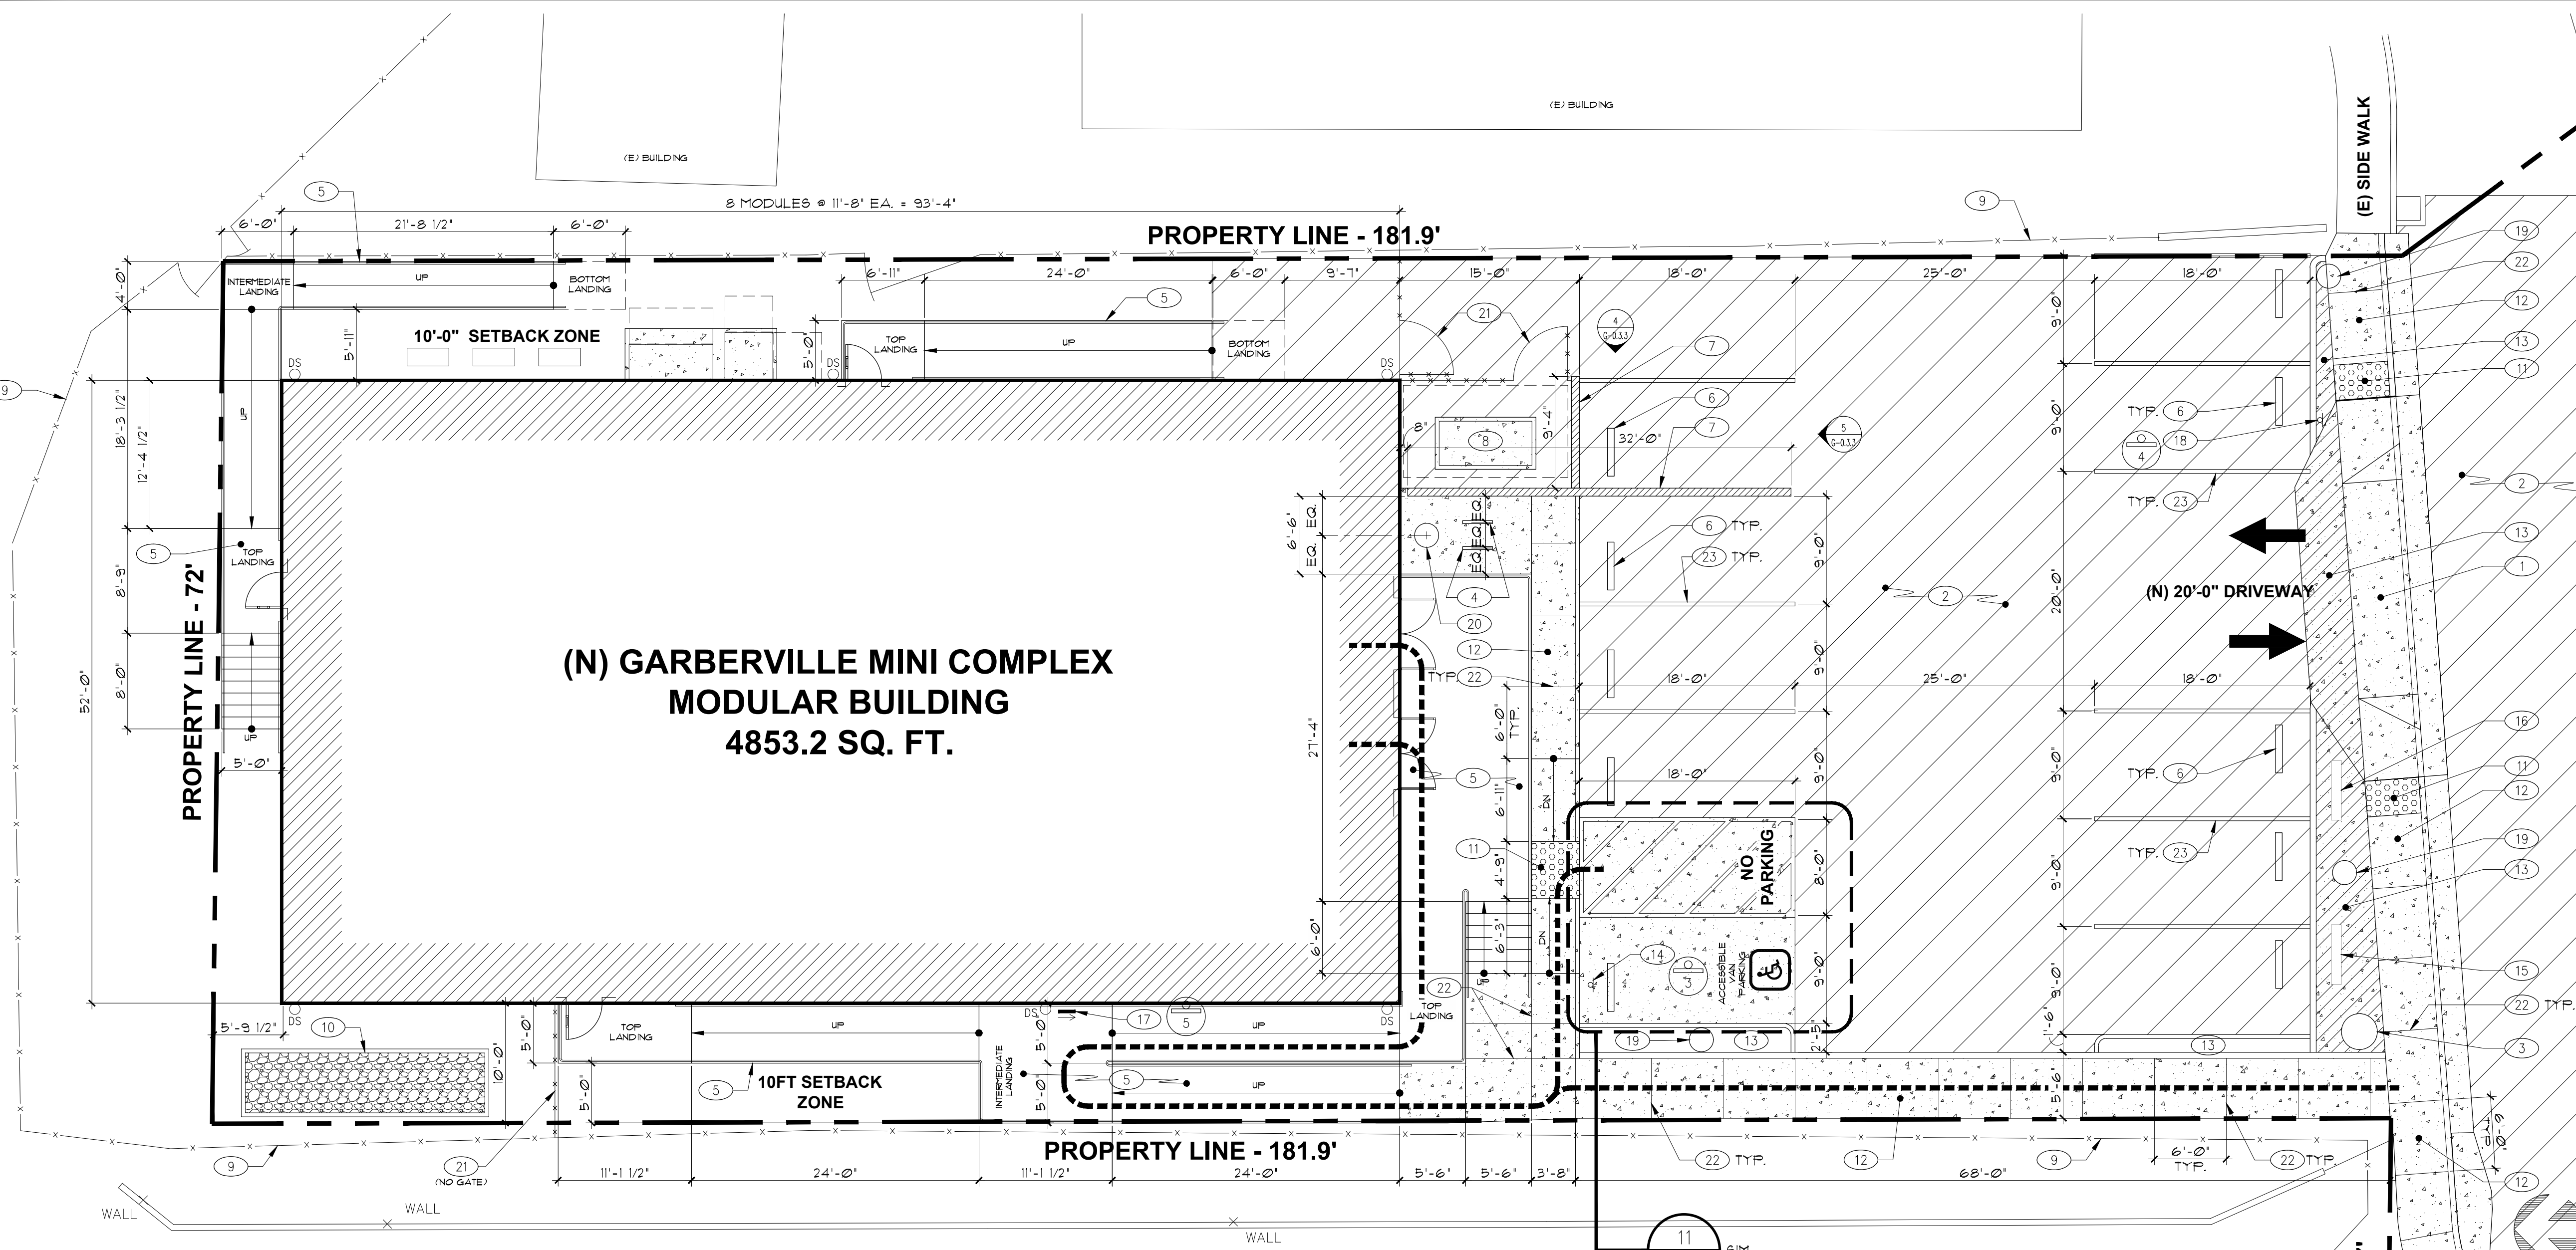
(E) BUILDING

(E) BUILDING

(E) SIDE WALK

8 MODULES @ 11'-8" EA. = 93'-4"

PROPERTY LINE - 181.9'

6'-0"  21'-8 1/2"  6'-0"

5

9

INTERMEDIATE LANDING

UP

BOTTOM LANDING

6'-11"  24'-0"  6'-0"  9'-7"  15'-0"  18'-0"  25'-0"  18'-0"

10'-0" SETBACK ZONE

TOP LANDING

UP

BOTTOM LANDING

DS

DS

DS

21

4 G-0.3.3

7

6

7

8

9'-4"

32'-0"

5 G-0.3.3

TYP. 6

18

4

TYP. 23

19

22

12

13

11

2

13

1

16

11

12

19

13

15

22 TYP.

3

4'-0"

5'-11"

5'-0"

18'-3 1/2"

12'-4 1/2"

8'-9"

8'-0"

52'-0"

5

TOP LANDING

UP

UP

5'-0"

PROPERTY LINE - 72'

(N) GARBERVILLE MINI COMPLEX
MODULAR BUILDING
4853.2 SQ. FT.

6'-6"

EQ.

EQ.

EQ. EQ.

4

20

12

TYP. 22

6'-0" TYP.

5

6'-11"

27'-4"

6 TYP.

23 TYP.

2

9'-0"

20'-0"

9'-0"

(N) 20'-0" DRIVEWAY

18'-0"  25'-0"  18'-0"

18'-0"

9'-0"

TYP. 6

TYP. 23

11

4'-9"

6'-3"

6'-0"

DN

DN

NO PARKING

8'-0"

14

3

ACCESSIBLE VAN PARKING

9'-0"

22

TOP LANDING

1'-6"

9'-0"

9'-0"

2'-5"

19

13

13

5'-9 1/2"

DS

10

10'-0"

5'-0"

TOP LANDING

UP

DS

17

5

UP

DS

5'-0"

5

UP

5'-0"

5

10FT SETBACK ZONE

INTERMEDIATE LANDING

5'-0"

5'-6"

PROPERTY LINE - 181.9'

9

21 (NO GATE)

11'-1 1/2"  24'-0"  11'-1 1/2"  24'-0"  5'-6"  5'-6"  3'-8"

22 TYP.

12

68'-0"

9

6'-0" TYP.

22 TYP.

12

6'-0"

WALL

WALL

WALL

11